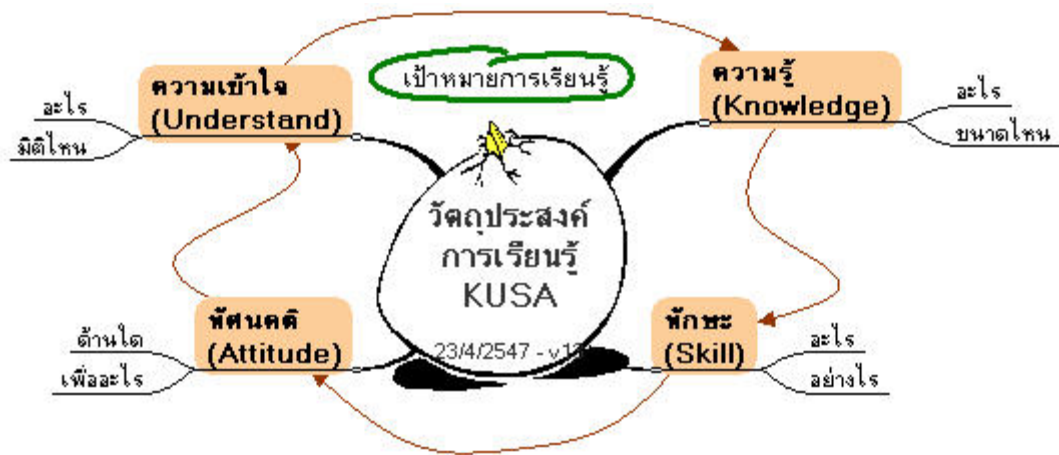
เป้าหมายการเรียนรู้

ความเข้าใจ
(Understand)
อะไร
มิติไหน

ความรู้
(Knowledge)
อะไร
ขนาดไหน

วัตถุประสงค์
การเรียนรู้
KUSA
23/4/2547 - v1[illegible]

ทัศนคติ
(Attitude)
ด้านใด
เพื่ออะไร

ทักษะ
(Skill)
อะไร
อย่างไร